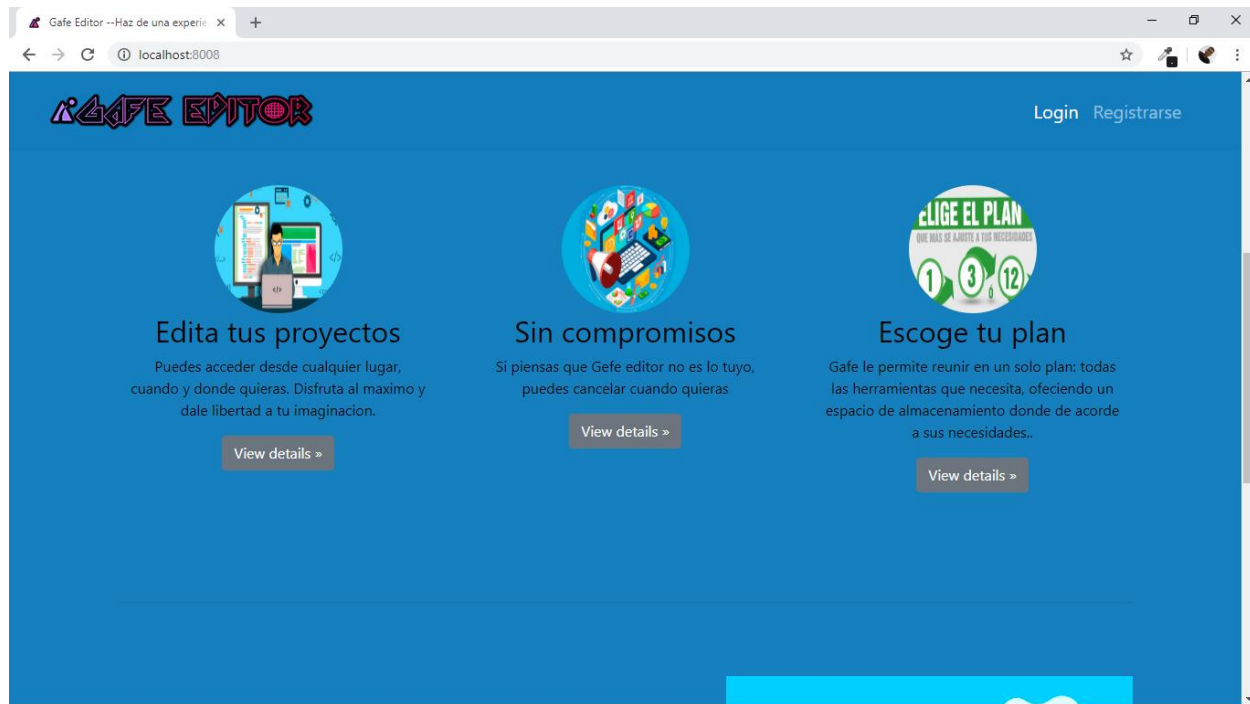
Gafe Editor --Haz de una experie ×

localhost:8008

GAFE EDITOR

Login Registrarse

ELIGE EL PLAN
QUE MAS SE AJUSTE A TUS NECESIDADES
1 3 12

Edita tus proyectos

Puedes acceder desde cualquier lugar, cuando y donde quieras. Disfruta al maximo y dale libertad a tu imaginacion.

View details »

Sin compromisos

Si piensas que Gefe editor no es lo tuyo, puedes cancelar cuando quieras

View details »

Escoge tu plan

Gafe le permite reunir en un solo plan: todas las herramientas que necesita, ofeciendo un espacio de almacenamiento donde de acorde a sus necesidades..

View details »